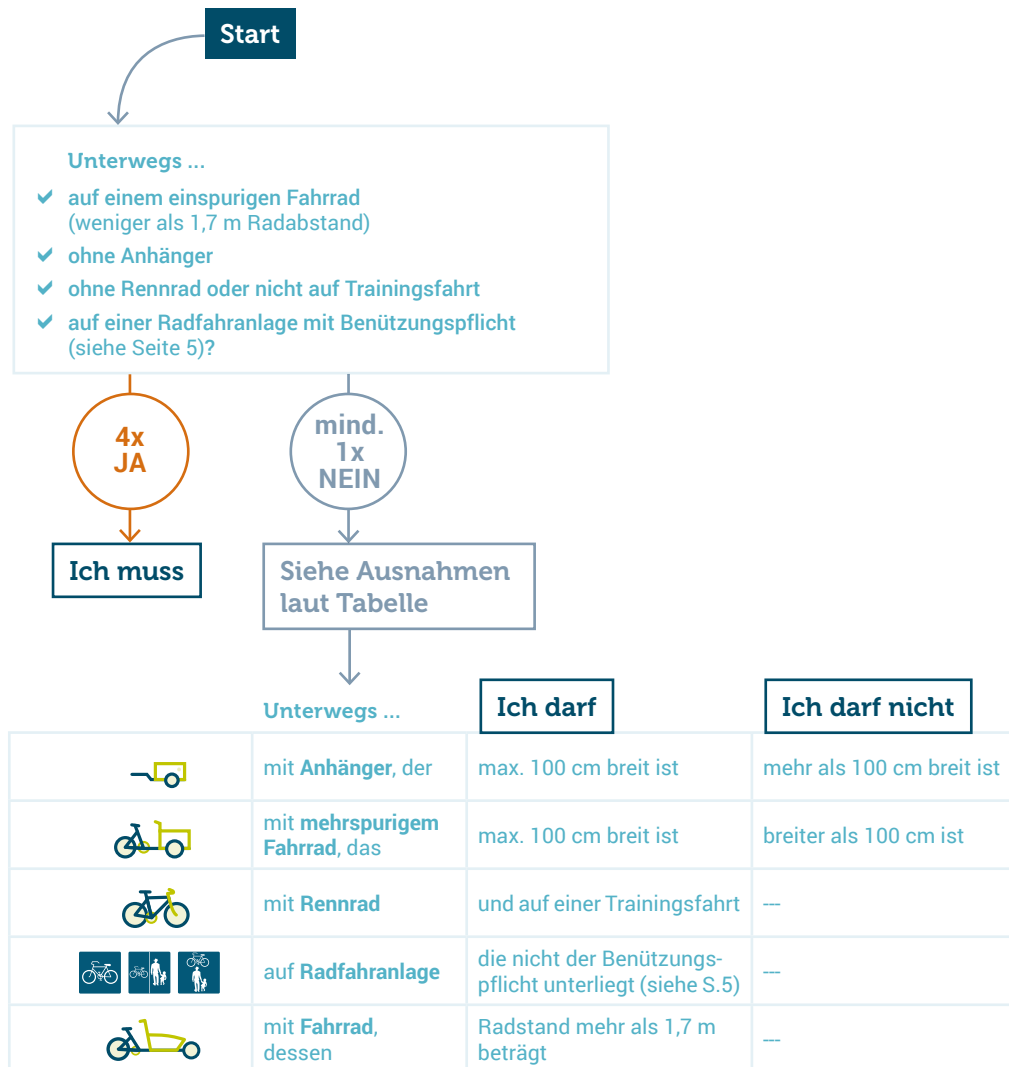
Start

Unterwegs ...

auf einem einspurigen Fahrrad (weniger als 1,7 m Radabstand)

ohne Anhänger

ohne Rennrad oder nicht auf Trainingsfahrt

auf einer Radfahranlage mit Benützungspflicht (siehe Seite 5)?

4x JA

mind. 1x NEIN

Ich muss

Siehe Ausnahmen laut Tabelle

| | Unterwegs ... | Ich darf | Ich darf nicht |
|---|---|---|---|
| | mit **Anhänger**, der | max. 100 cm breit ist | mehr als 100 cm breit ist |
| | mit **mehrspurigem Fahrrad**, das | max. 100 cm breit ist | breiter als 100 cm ist |
| | mit **Rennrad** | und auf einer Trainingsfahrt | --- |
| | auf **Radfahranlage** | die nicht der Benützungspflicht unterliegt (siehe S.5) | --- |
| | mit **Fahrrad**, dessen | Radstand mehr als 1,7 m beträgt | --- |